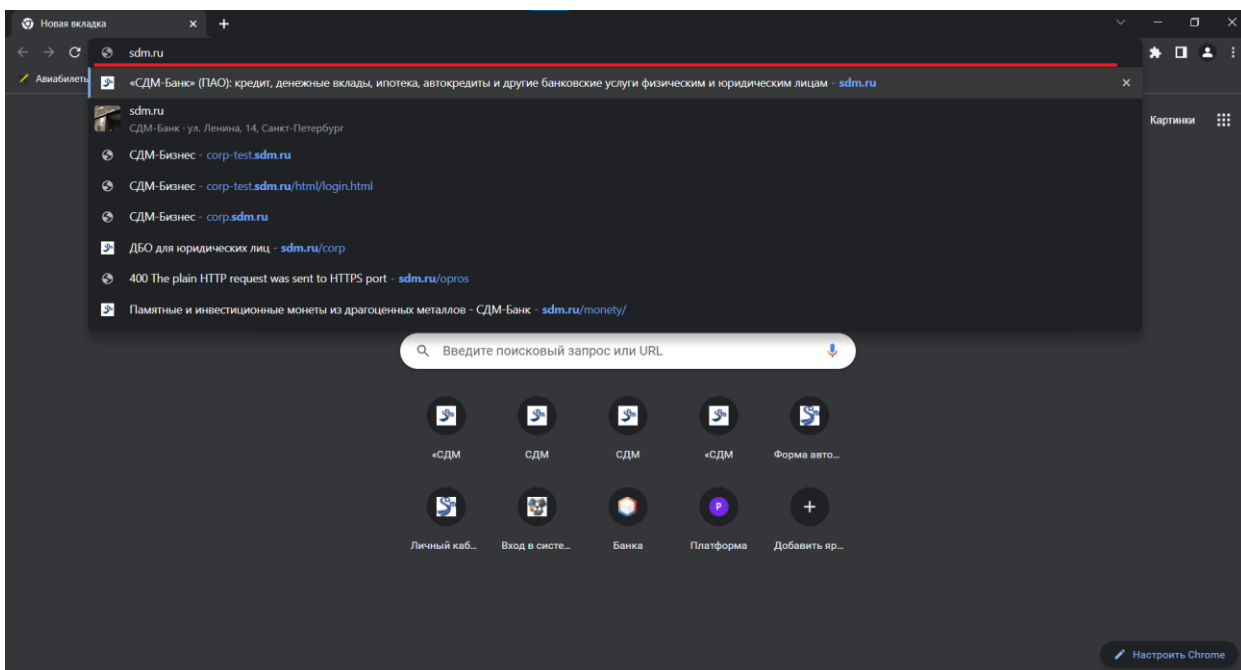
Новая вкладка ×
+

sdm.ru

Авиабилеты

«СДМ-Банк» (ПАО): кредит, денежные вклады, ипотека, автокредиты и другие банковские услуги физическим и юридическим лицам - sdm.ru ×

sdm.ru
СДМ-Банк - ул. Ленина, 14, Санкт-Петербург

СДМ-Бизнес - corp-test.sdm.ru

СДМ-Бизнес - corp-test.sdm.ru/html/login.html

СДМ-Бизнес - corp.sdm.ru

ДБО для юридических лиц - sdm.ru/corp

400 The plain HTTP request was sent to HTTPS port - sdm.ru/opros

Памятные и инвестиционные монеты из драгоценных металлов - СДМ-Банк - sdm.ru/monety/

Картинки

Введите поисковый запрос или URL

«СДМ
СДМ
СДМ
«СДМ
Форма авто...

Личный каб...
Вход в систе...
Банка
Платформа
Добавить яр...

Настроить Chrome